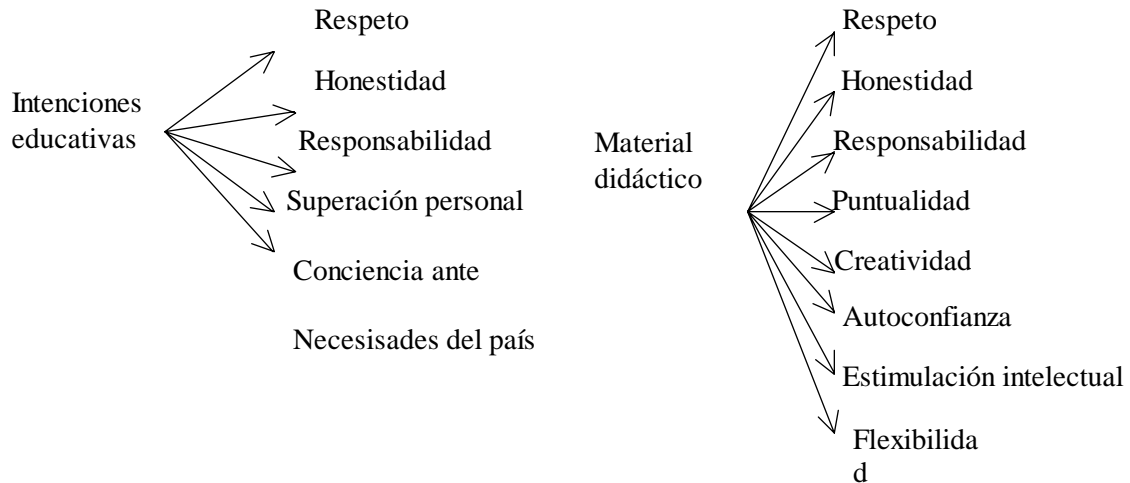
Intenciones educativas

Respeto

Honestidad

Responsabilidad

Superación personal

Conciencia ante

Necesisades del país

Material didáctico

Respeto

Honestidad

Responsabilidad

Puntualidad

Creatividad

Autoconfianza

Estimulación intelectual

Flexibilida
d